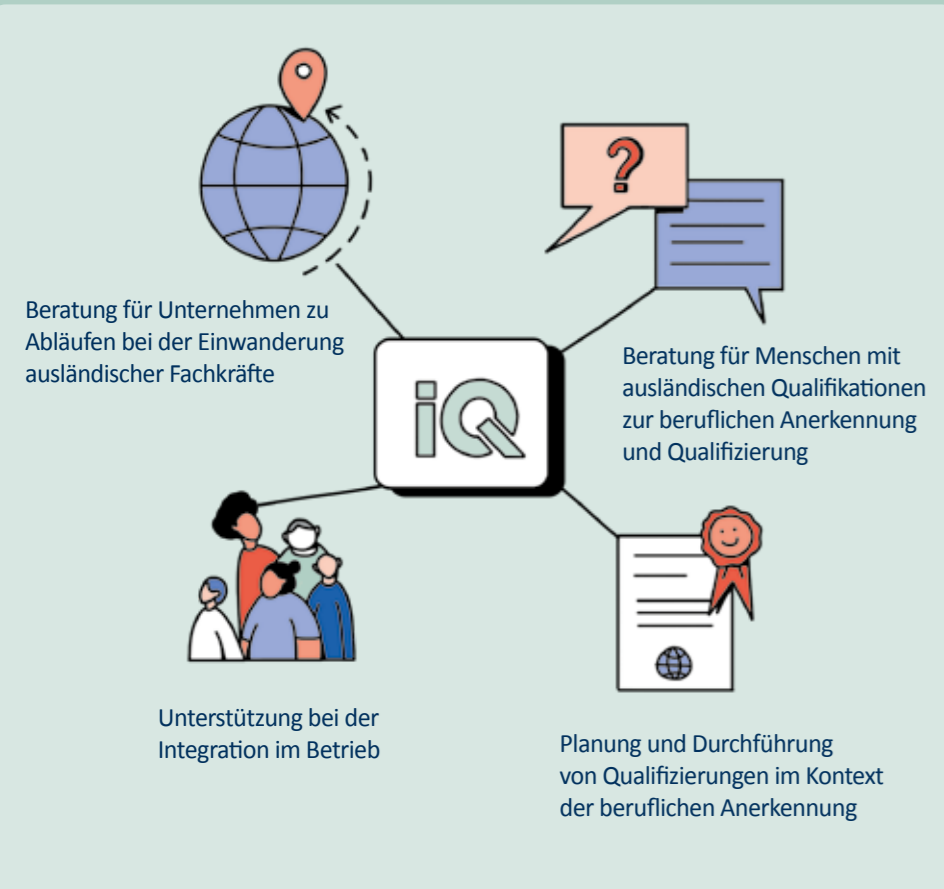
Beratung für Unternehmen zu Abläufen bei der Einwanderung ausländischer Fachkräfte

?

iQ

Beratung für Menschen mit ausländischen Qualifikationen zur beruflichen Anerkennung und Qualifizierung

Unterstützung bei der Integration im Betrieb

Planung und Durchführung von Qualifizierungen im Kontext der beruflichen Anerkennung